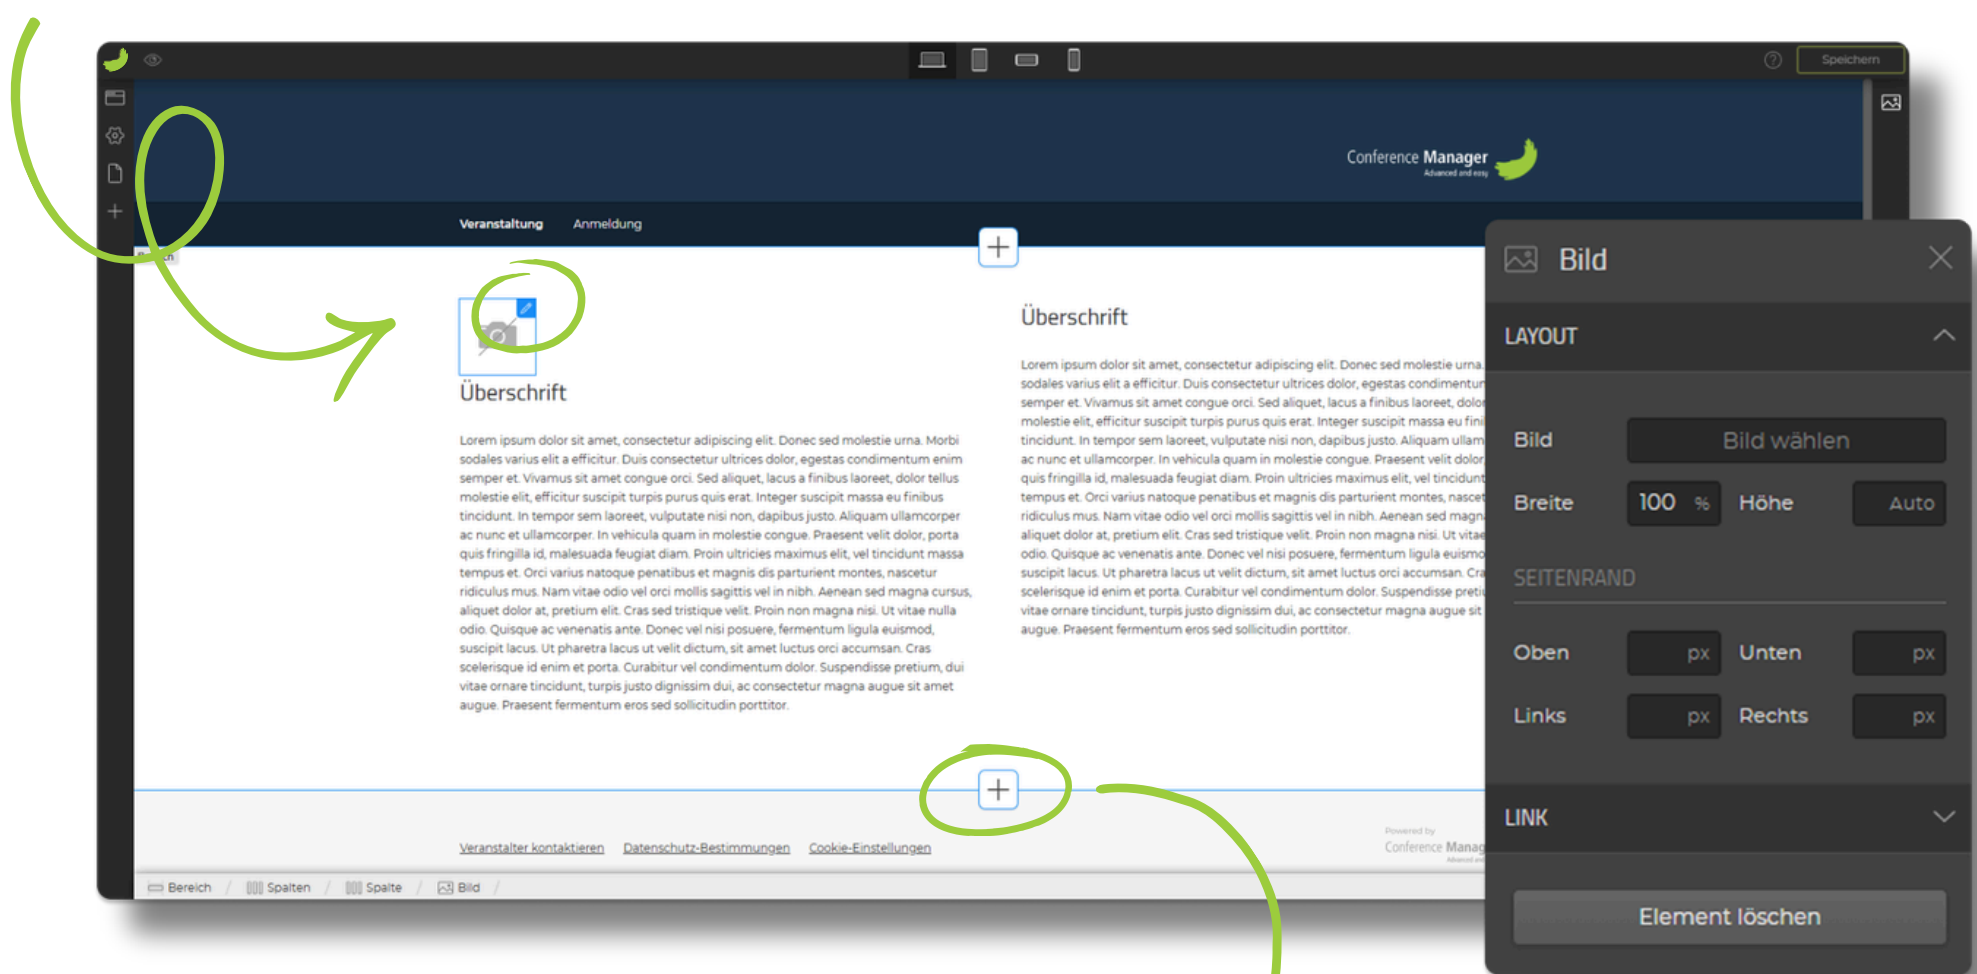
Speichern

Conference Manager
Advanced and easy

Veranstaltung Anmeldung

Überschrift

Lorem ipsum dolor sit amet, consectetur adipiscing elit. Donec sed molestie urna. Morbi sodales varius elit a efficitur. Duis consectetur ultrices dolor, egestas condimentum enim semper et. Vivamus sit amet congue orci. Sed aliquet, lacus a finibus laoreet, dolor tellus molestie elit, efficitur suscipit turpis purus quis erat. Integer suscipit massa eu finibus tincidunt. In tempor sem laoreet, vulputate nisi non, dapibus justo. Aliquam ullamcorper ac nunc et ullamcorper. In vehicula quam in molestie congue. Praesent velit dolor, porta quis fringilla id, malesuada feugiat diam. Proin ultricies maximus elit, vel tincidunt massa tempus et. Orci varius natoque penatibus et magnis dis parturient montes, nascetur ridiculus mus. Nam vitae odio vel orci mollis sagittis vel in nibh. Aenean sed magna cursus, aliquet dolor at, pretium elit. Cras sed tristique velit. Proin non magna nisi. Ut vitae nulla odio. Quisque ac venenatis ante. Donec vel nisi posuere, fermentum ligula euismod, suscipit lacus. Ut pharetra lacus ut velit dictum, sit amet luctus orci accumsan. Cras scelerisque id enim et porta. Curabitur vel condimentum dolor. Suspendisse pretium, dui vitae ornare tincidunt, turpis justo dignissim dui, ac consectetur magna augue sit amet augue. Praesent fermentum eros sed sollicitudin porttitor.

Überschrift

Lorem ipsum dolor sit amet, consectetur adipiscing elit. Donec sed molestie urna. sodales varius elit a efficitur. Duis consectetur ultrices dolor, egestas condimentum semper et. Vivamus sit amet congue orci. Sed aliquet, lacus a finibus laoreet, dolor molestie elit, efficitur suscipit turpis purus quis erat. Integer suscipit massa eu fini tincidunt. In tempor sem laoreet, vulputate nisi non, dapibus justo. Aliquam ullam ac nunc et ullamcorper. In vehicula quam in molestie congue. Praesent velit dolor quis fringilla id, malesuada feugiat diam. Proin ultricies maximus elit, vel tincidunt tempus et. Orci varius natoque penatibus et magnis dis parturient montes, nascet ridiculus mus. Nam vitae odio vel orci mollis sagittis vel in nibh. Aenean sed magn aliquet dolor at, pretium elit. Cras sed tristique velit. Proin non magna nisi. Ut vitae odio. Quisque ac venenatis ante. Donec vel nisi posuere, fermentum ligula euismo suscipit lacus. Ut pharetra lacus ut velit dictum, sit amet luctus orci accumsan. Cra scelerisque id enim et porta. Curabitur vel condimentum dolor. Suspendisse preti vitae ornare tincidunt, turpis justo dignissim dui, ac consectetur magna augue sit augue. Praesent fermentum eros sed sollicitudin porttitor.

Veranstalter kontaktieren Datenschutz-Bestimmungen Cookie-Einstellungen

Powered by
Conference Manag

Bereich / Spalten / Spalte / Bild /

Bild

LAYOUT

Bild Bild wählen
Breite 100 % Höhe Auto

SEITENRAND

Oben px Unten px
Links px Rechts px

LINK

Element löschen